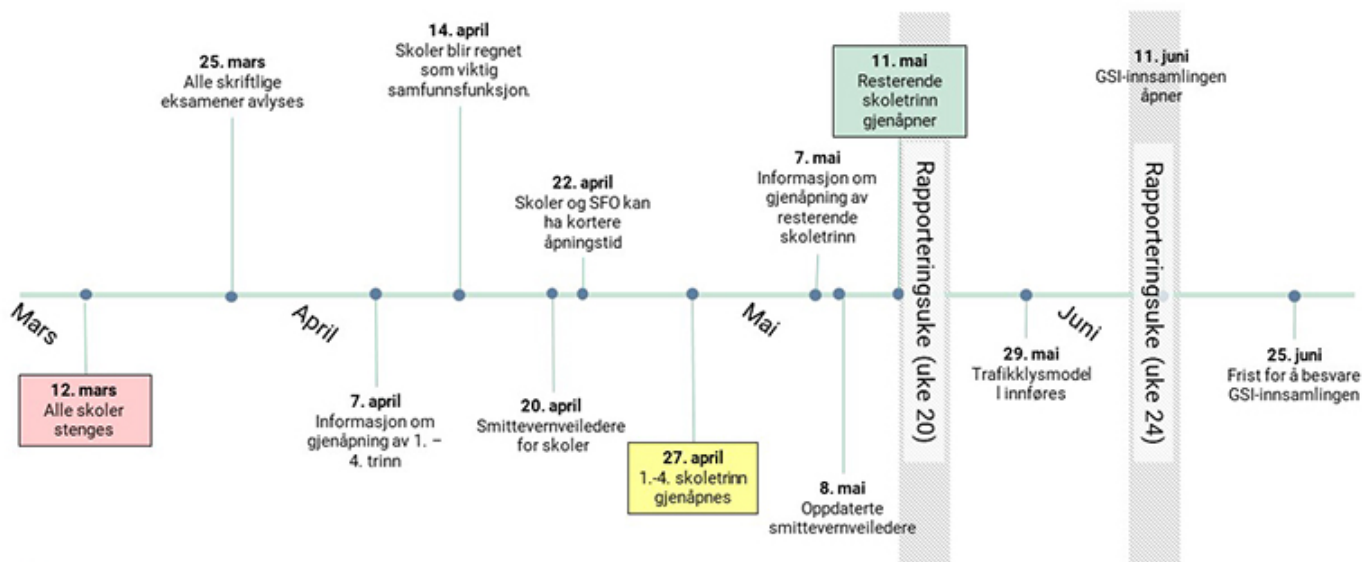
Mars

12. mars
Alle skoler stenges

25. mars
Alle skriftlige eksamener avlyses

April

7. april
Informasjon om gjenåpning av 1. – 4. trinn

14. april
Skoler blir regnet som viktig samfunnsfunksjon.

20. april
Smittevernveiledere for skoler

22. april
Skoler og SFO kan ha kortere åpningstid

27. april
1.-4. skoletrinn gjenåpnes

Mai

7. mai
Informasjon om gjenåpning av resterende skoletrinn

8. mai
Oppdaterte smittevernveiledere

11. mai
Resterende skoletrinn gjenåpner

Rapporteringsuke (uke 20)

29. mai
Trafikklysmodel l innføres

Juni

11. juni
GSI-innsamlingen åpner

Rapporteringsuke (uke 24)

25. juni
Frist for å besvare GSI-innsamlingen